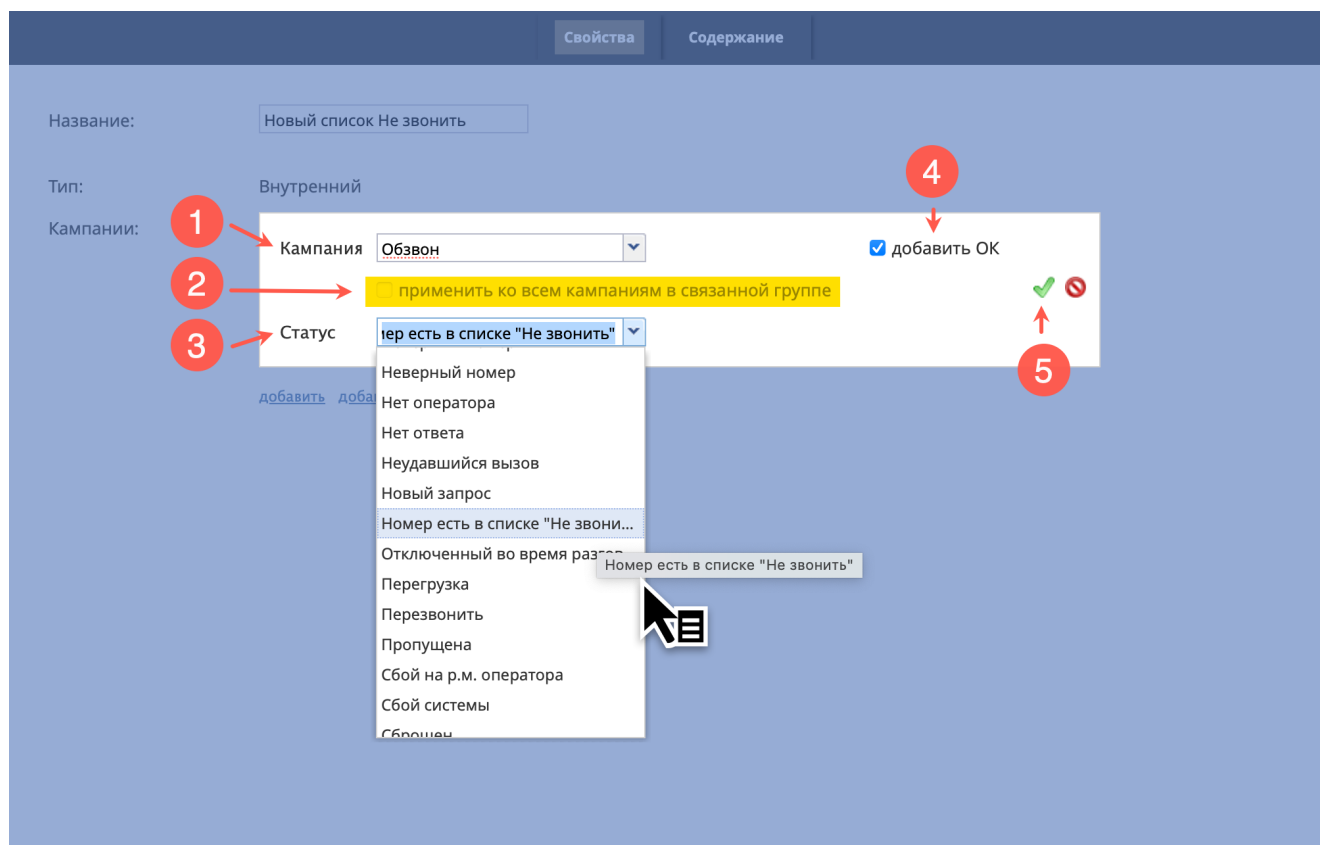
Свойства Содержание

Название: Новый список Не звонить

Тип: Внутренний

Кампании:

1 Кампания Обзвон

4 добавить ОК

2 применить ко всем кампаниям в связанной группе

3 Статус мер есть в списке "Не звонить"

5

добавить доба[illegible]

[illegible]
Неверный номер
Нет оператора
Нет ответа
Неудавшийся вызов
Новый запрос
Номер есть в списке "Не звони...
Отключенный во время разго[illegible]
Номер есть в списке "Не звонить"
Перегрузка
Перезвонить
Пропущена
Сбой на р.м. оператора
Сбой системы
Сброшен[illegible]